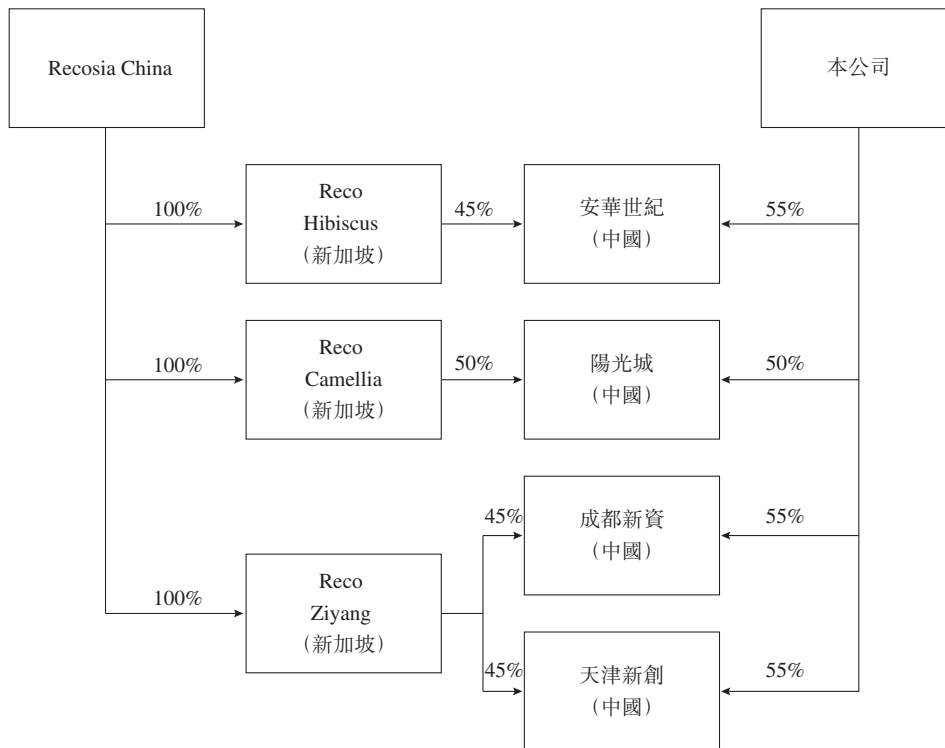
Recosia China

本公司

100%

Reco Hibiscus (新加坡)

45%

安華世紀 (中國)

55%

100%

Reco Camellia (新加坡)

50%

陽光城 (中國)

50%

45%

成都新資 (中國)

55%

100%

Reco Ziyang (新加坡)

45%

天津新創 (中國)

55%